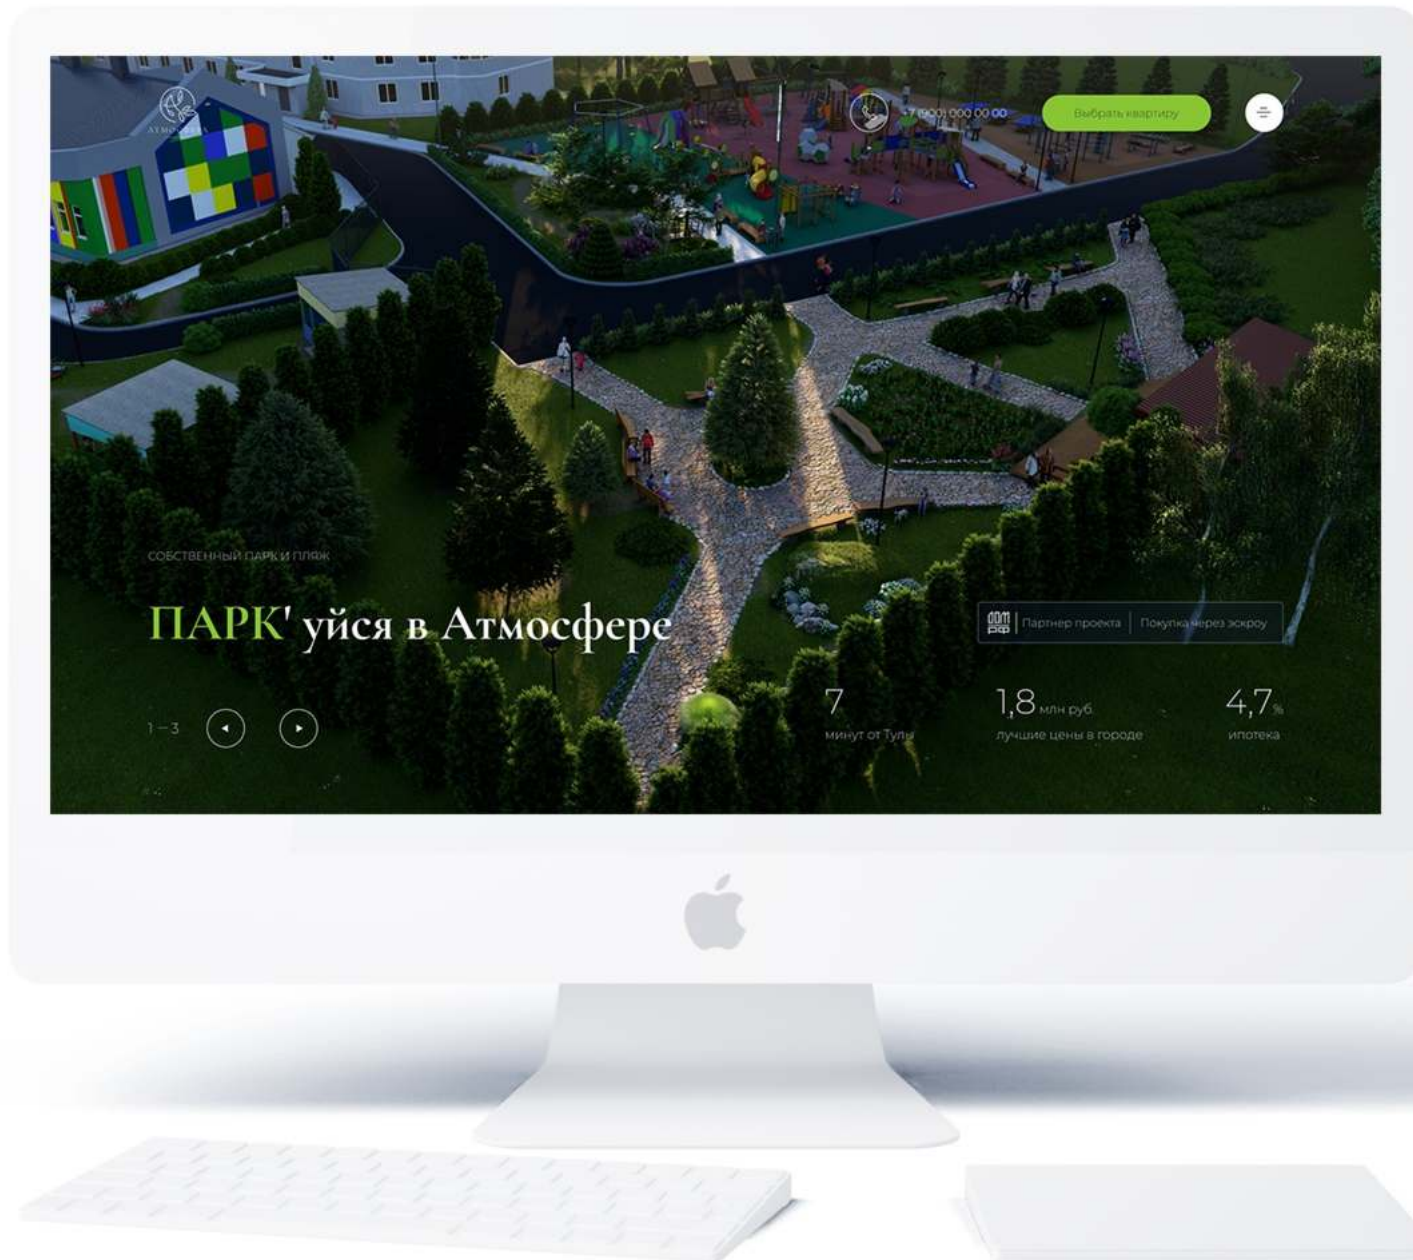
АТМОСФЕРА

7 (000) 000 00 00

Выбрать квартиру

СОБСТВЕННЫЙ ПАРК И ПЛЯЖ

ПАРК' уйся в Атмосфере

1 — 3

дом рф | Партнер проекта | Покупка через эскроу

7
минут от Тулы

1,8 млн руб.
лучшие цены в городе

4,7%
ипотека